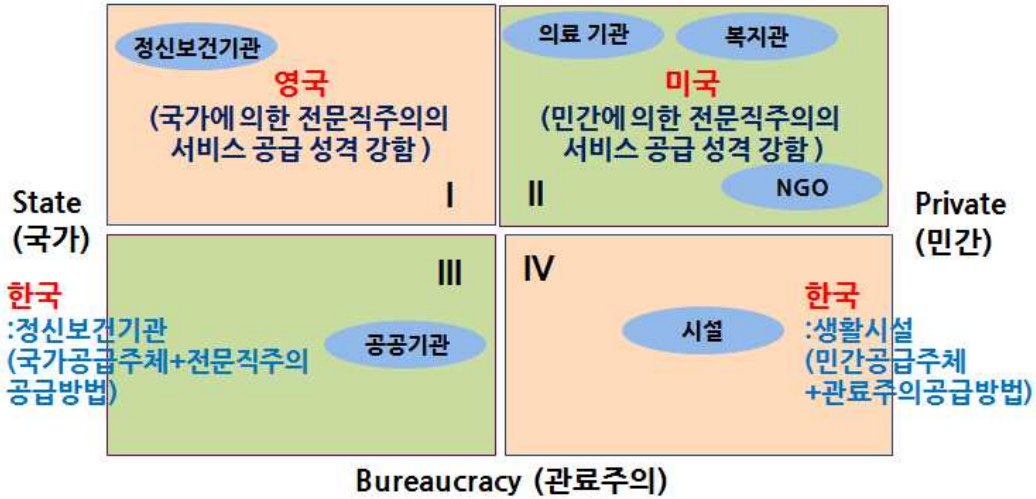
정신보건기관

영국
(국가에 의한 전문직주의의 서비스 공급 성격 강함 )

I

의료 기관

복지관

미국
(민간에 의한 전문직주의의 서비스 공급 성격 강함 )

II

NGO

State
(국가)

Private
(민간)

III

공공기관

IV

시설

한국
:정신보건기관
(국가공급주체+전문직주의 공급방법)

한국
:생활시설
(민간공급주체 +관료주의공급방법)

Bureaucracy (관료주의)